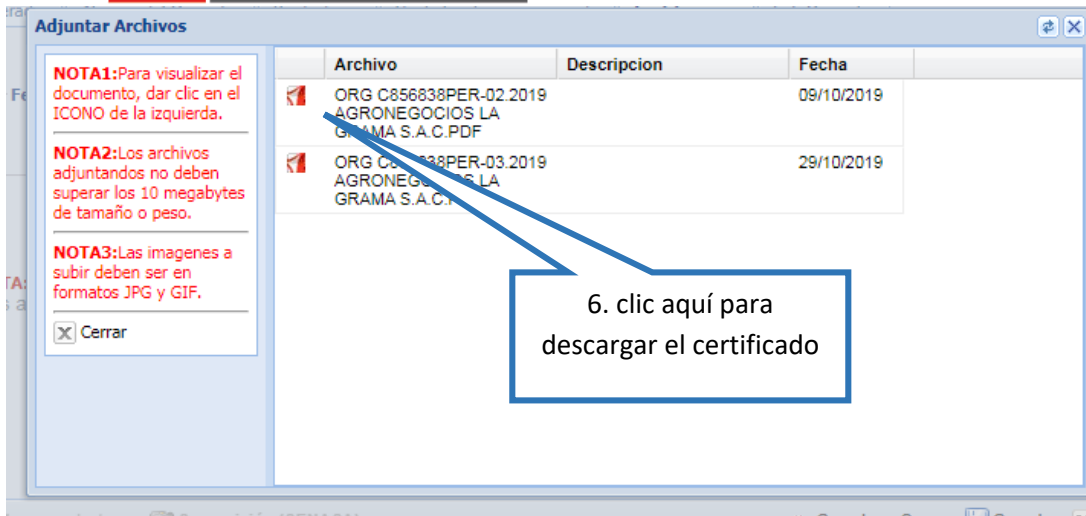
Adjuntar Archivos

NOTA1:Para visualizar el documento, dar clic en el ICONO de la izquierda.

NOTA2:Los archivos adjuntandos no deben superar los 10 megabytes de tamaño o peso.

NOTA3:Las imagenes a subir deben ser en formatos JPG y GIF.

Cerrar

| | Archivo | Descripcion | Fecha |
|---|---|---|---|
| | ORG C856838PER-02.2019 AGRONEGOCIOS LA GRAMA S.A.C.PDF | | 09/10/2019 |
| | ORG C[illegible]38PER-03.2019 AGRONEG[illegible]S LA GRAMA S.A.C.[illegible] | | 29/10/2019 |

6. clic aquí para descargar el certificado